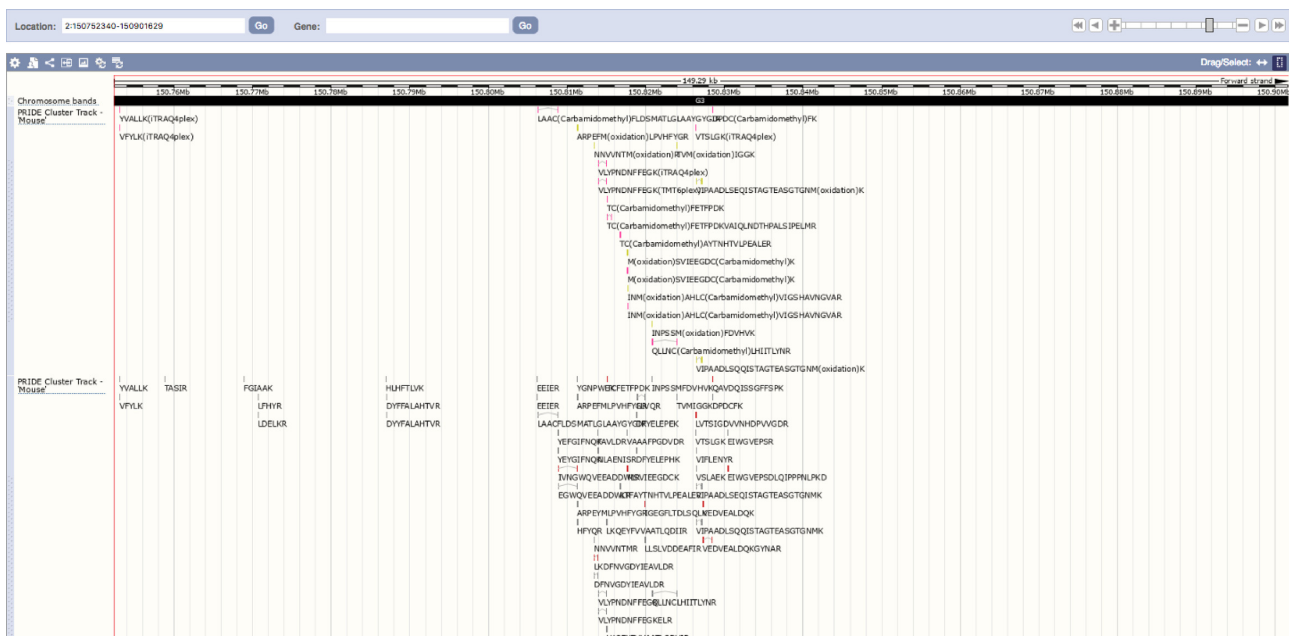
Location: 2:150752340-150901629 Go Gene: Go

Drag/Select:

149.29 kb
Forward strand

150.76Mb 150.77Mb 150.78Mb 150.79Mb 150.80Mb 150.81Mb 150.82Mb 150.83Mb 150.84Mb 150.85Mb 150.86Mb 150.87Mb 150.88Mb 150.89Mb 150.90Mb

Chromosome bands
G3

PRIDE Cluster Track - 'Mouse'

YVALLK(iTRAQ4plex)
VFYLK(iTRAQ4plex)
LAAC(Carbamidomethyl)FLDSMATLGLAAYGYGIRPDC(Carbamidomethyl)FK
ARPEFM(oxidation)LPVHFYGR VTSLGK(iTRAQ4plex)
NNVVNTM(oxidation)RTVM(oxidation)IGGK
VLYPNDNFFEGK(iTRAQ4plex)
VLYPNDNFFEGK(TMT6plex)VIPAADLSEQISTAGTEASGTGNM(oxidation)K
TC(Carbamidomethyl)FETFPDK
TC(Carbamidomethyl)FETFPDKVAIQLNDTHPALSIPELMR
TC(Carbamidomethyl)AYTNHTVLPEALER
M(oxidation)SVIEEGDC(Carbamidomethyl)K
M(oxidation)SVIEEGDC(Carbamidomethyl)K
INM(oxidation)AHLC(Carbamidomethyl)VIGSHAVNGVAR
INM(oxidation)AHLC(Carbamidomethyl)VIGSHAVNGVAR
INPSSM(oxidation)FDVHVK
QLLNC(Carbamidomethyl)LHIITLYNR
VIPAADLSQQISTAGTEASGTGNM(oxidation)K

PRIDE Cluster Track - 'Mouse'

YVALLK TASIR FGIAAK HLHFTLVK EEIER YGNPWEKCFETFPDK INPSSMFDVHVKQAVDQISSGFFSPK
VFYLK LFHYR DYFFALAHTVR ARPEFMLPVHFYGIVQR TVMIGGKDPDCFK
LDELKR DYFFALAHTVR EEIER
LAACFLDSMATLGLAAYGYGIRYELEPEK LVTSIGDVVNHDPVVGDR
YEFGIFNQRAVLDRVAAAFPGDVDR VTSLGK EIWGVEPSR
YEYGIFNQRILAENISRDFYELEPHK VIFLENYR
IVNGWQVEEADDWLRSVIEEGDCK VSLAEK EIWGVEPSDLQIPPPNLPKD
EGWQVEEADDWLRTFAYTNHTVLPEALERVIPAADLSEQISTAGTEASGTGNMK
ARPEYMLPVHFYGRGEGFLTDLSQLVEDVEALDQK
HFYQR LKQEYFVVAATLQDIR VIPAADLSQQISTAGTEASGTGNMK
NNVVNTMR LLSLVDDEAFIRVEDVEALDQKGYNAR
LKDFNVGDYIEAVLDR
DFNVGDYIEAVLDR
VLYPNDNFFEGRQLLNCLHIITLYNR
VLYPNDNFFEGKELR